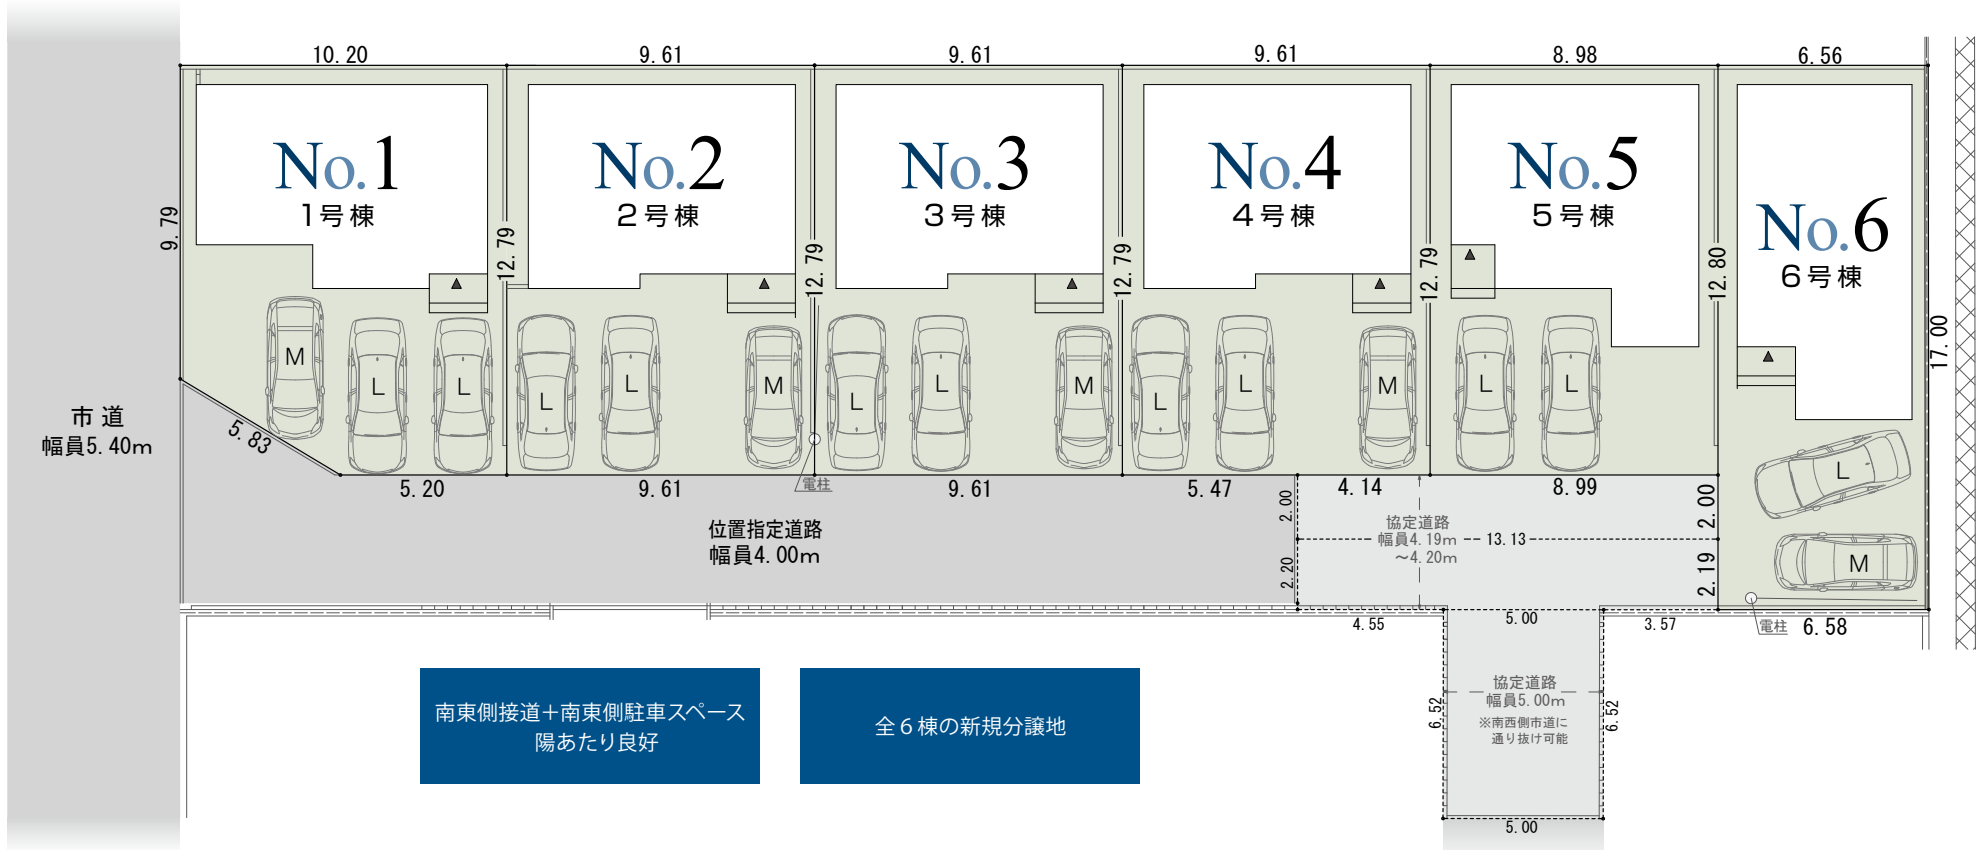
10.20 9.61 9.61 9.61 8.98 6.56

No.1
1号棟

No.2
2号棟

No.3
3号棟

No.4
4号棟

No.5
5号棟

No.6
6号棟

9.79 12.79 12.79 12.79 12.79 12.80 17.00

M L L L L M L L M L L M L L L M

市道
幅員5.40m

5.83

5.20 9.61 電柱 9.61 5.47 4.14 8.99

2.00 2.20 2.00 2.19

位置指定道路
幅員4.00m

協定道路
幅員4.19m
〜4.20m
13.13

4.55 5.00 3.57 電柱 6.58

協定道路
幅員5.00m
※南西側市道に
通り抜け可能

6.52 6.52

5.00

南東側接道+南東側駐車スペース
陽あたり良好

全6棟の新規分譲地